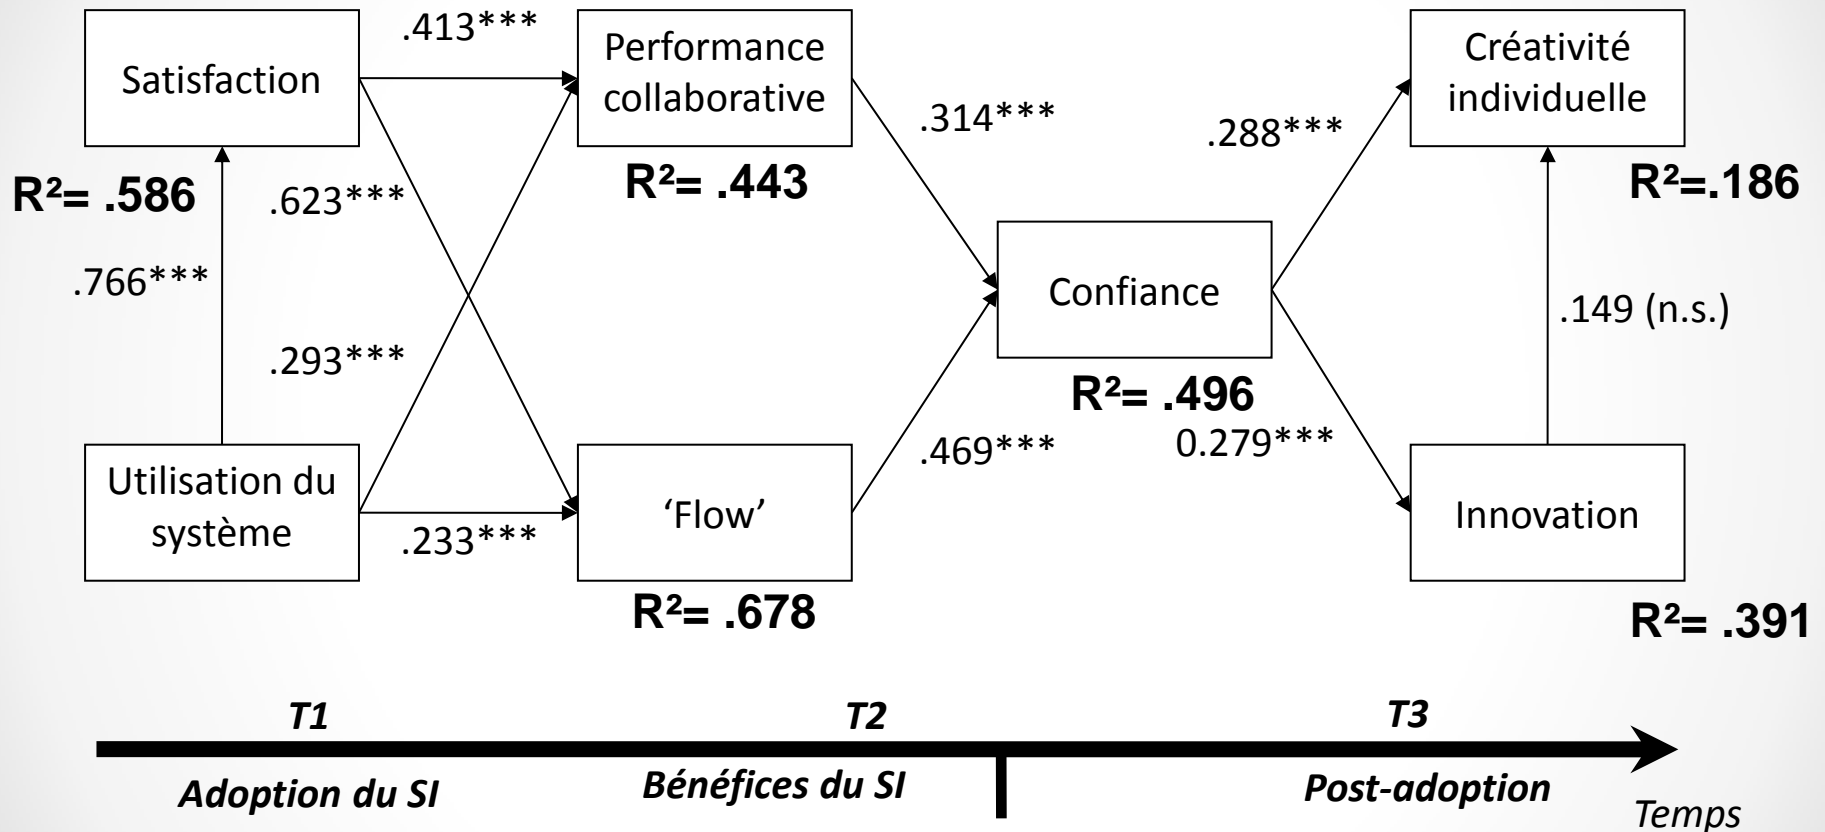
Satisfaction

.413***

Performance collaborative

.314***

.288***

Créativité individuelle

R²= .586

.623***

R²= .443

R²=.186

.766***

Confiance

.149 (n.s.)

.293***

R²= .496

.469***

0.279***

Utilisation du système

'Flow'

Innovation

.233***

R²= .678

R²= .391

T1

T2

T3

Adoption du SI

Bénéfices du SI

Post-adoption

Temps